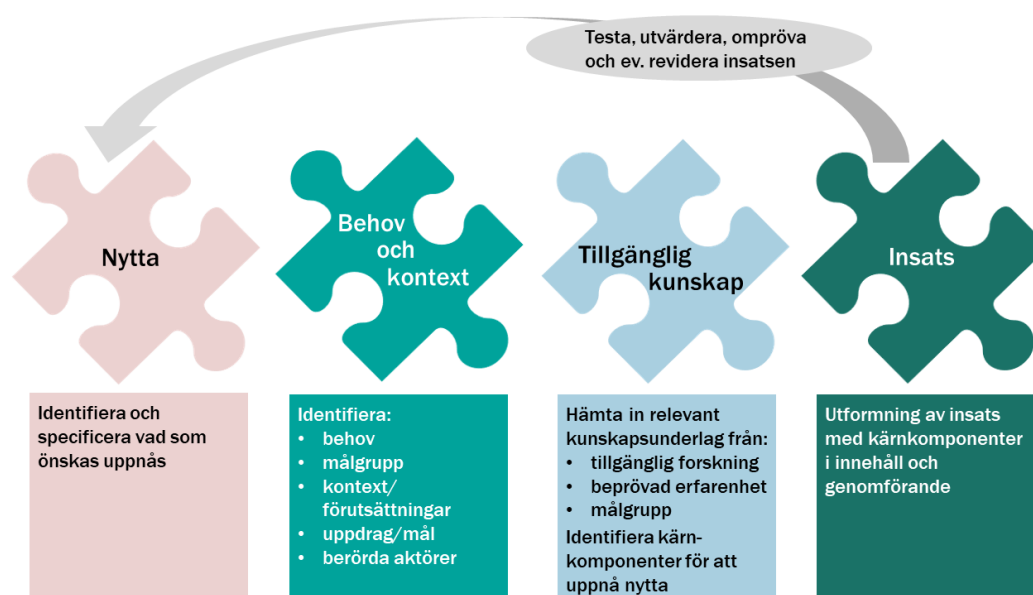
Testa, utvärdera, ompröva och ev. revidera insatsen

Nytta

Behov och kontext

Tillgänglig kunskap

Insats

Identifiera och specificera vad som önskas uppnås

Identifiera:
- behov
- målgrupp
- kontext/ förutsättningar
- uppdrag/mål
- berörda aktörer

Hämta in relevant kunskapsunderlag från:
- tillgänglig forskning
- beprövad erfarenhet
- målgrupp

Identifiera kärnkomponenter för att uppnå nytta

Utformning av insats med kärnkomponenter i innehåll och genomförande